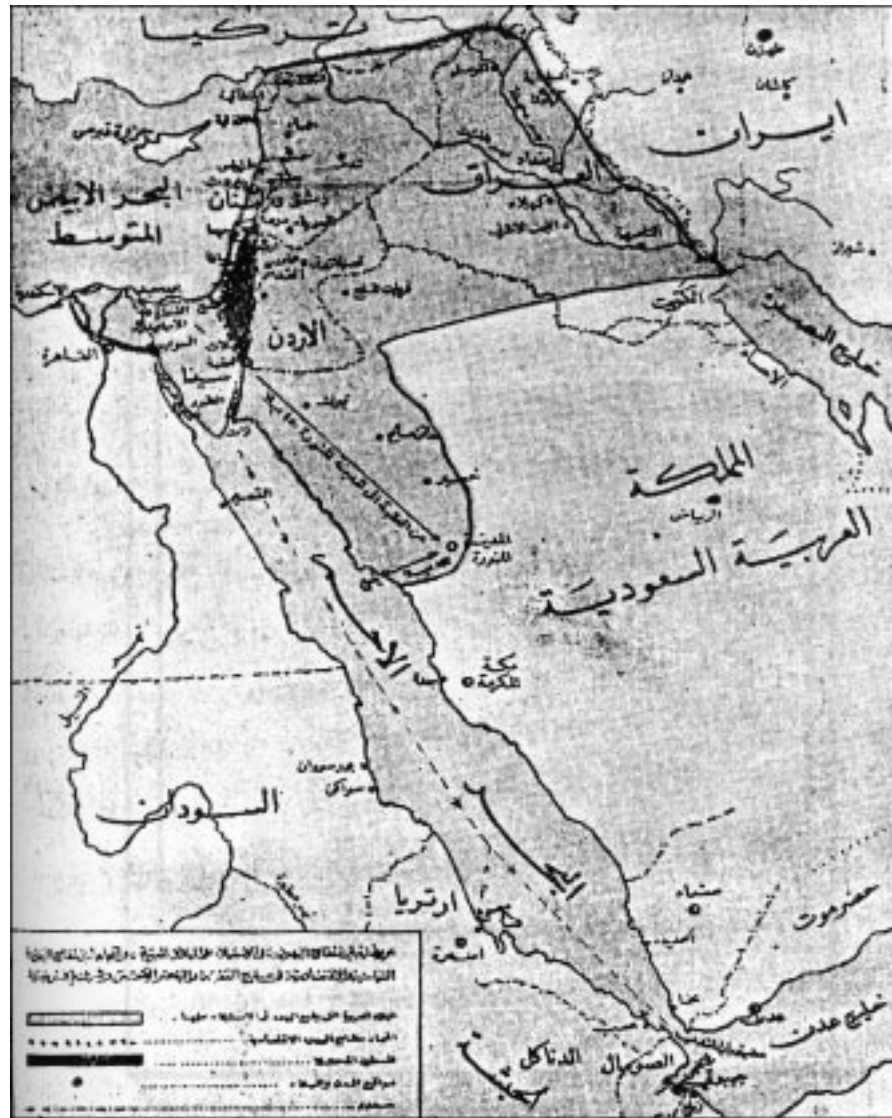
تركيا
إيران
العراق
البحر الأبيض المتوسط
لبنان
بغداد
دمشق
الأردن
الكويت
خليج العجم
سينا
القاهرة
المملكة العربية السعودية
الرياض
المدينة المنورة
مكة المكرمة
البحر الأحمر
السودان
ارتريا
أسمرة
صنعاء
حضرموت
عدن
خليج عدن
الدناكل
الصومال
جيبوتي
شيراز
همدان
كرمانشاه
الإحساء
جدة
بورسودان
سواكن
القطرة
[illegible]